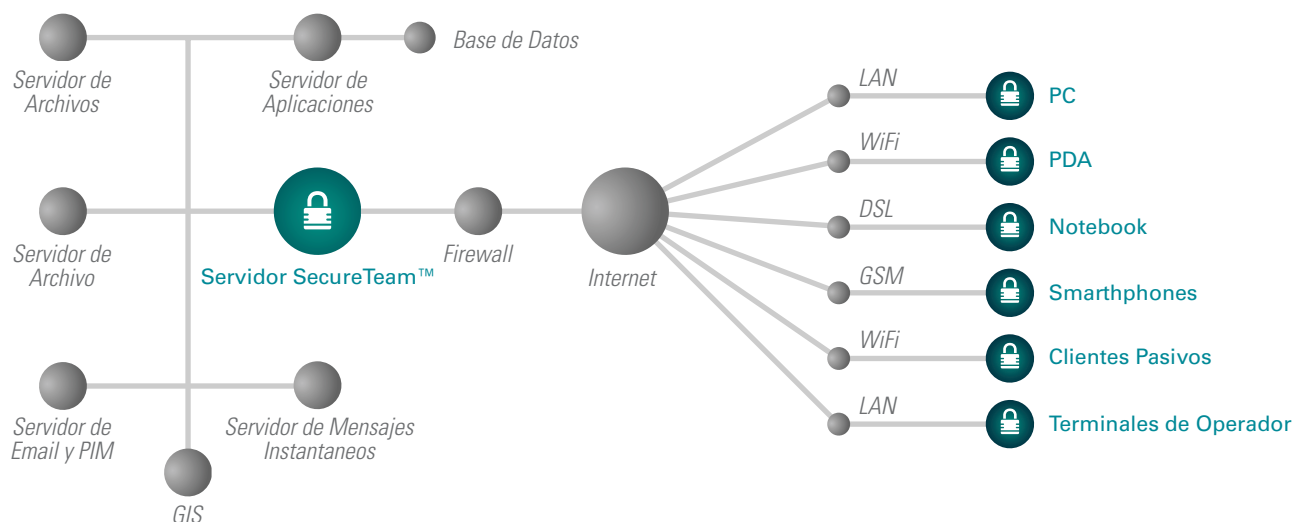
Base de Datos

Servidor de Archivos

Servidor de Aplicaciones

Servidor de Archivo

Servidor SecureTeam™

Firewall

Internet

Servidor de Email y PIM

Servidor de Mensajes Instantaneos

GIS

LAN

PC

WiFi

PDA

DSL

Notebook

GSM

Smarthphones

WiFi

Clientes Pasivos

LAN

Terminales de Operador